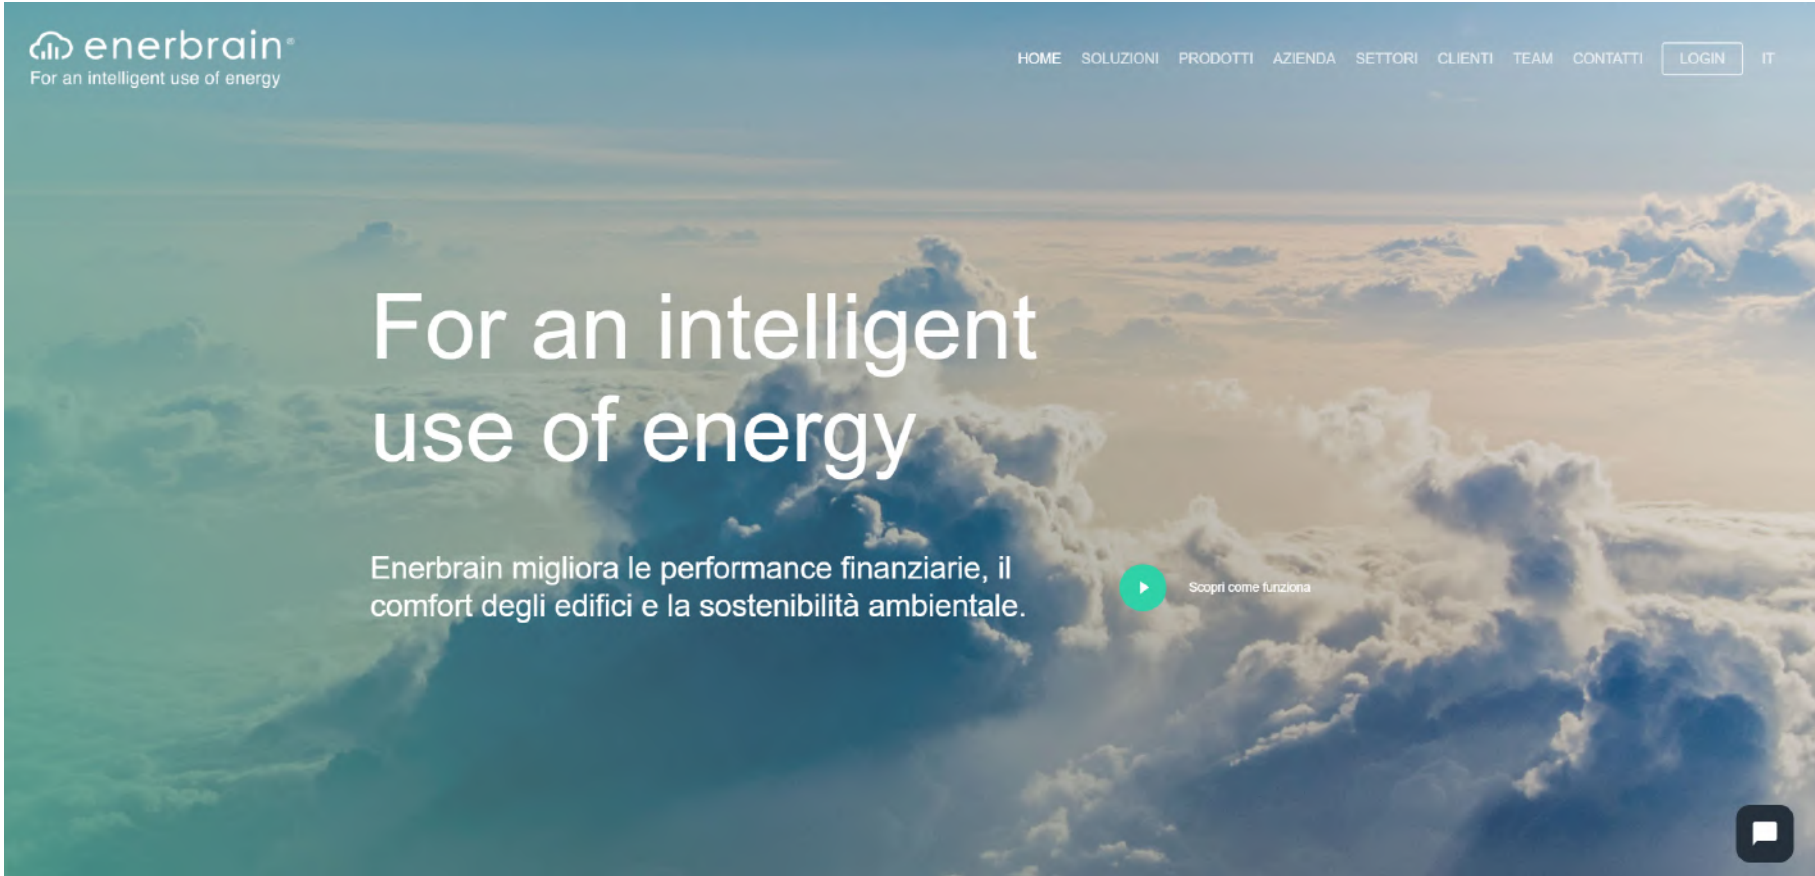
enerbrain
For an intelligent use of energy

HOME SOLUZIONI PRODOTTI AZIENDA SETTORI CLIENTI TEAM CONTATTI LOGIN IT

For an intelligent use of energy

Enerbrain migliora le performance finanziarie, il comfort degli edifici e la sostenibilità ambientale.

Scopri come funziona